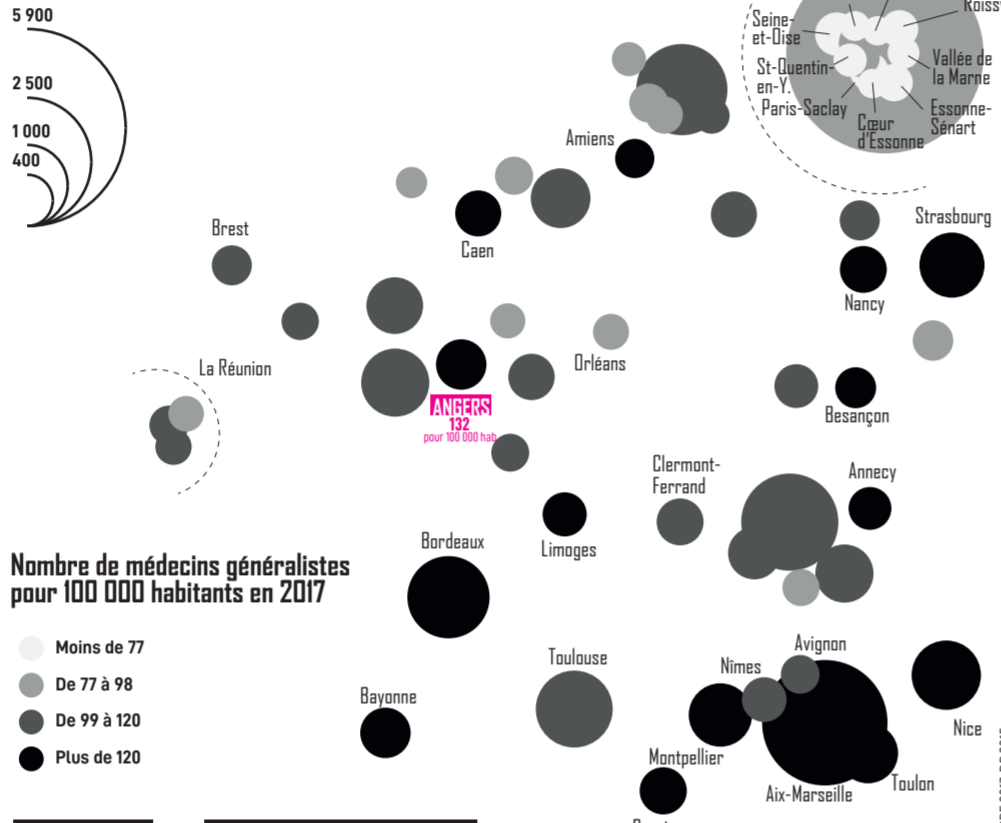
5 900
2 500
1 000
400

Seine-et-Oise
Roiss
Vallée de la Marne
St-Quentin-en-Y.
Paris-Saclay
Cœur d'Essonne
Essonne-Sénart

Amiens
Brest
Caen
Strasbourg
Nancy
La Réunion
Orléans
ANGERS
132
pour 100 000 hab
Besançon
Clermont-Ferrand
Annecy
Limoges
Bordeaux

Nombre de médecins généralistes pour 100 000 habitants en 2017

Moins de 77
De 77 à 98
De 99 à 120
Plus de 120

Toulouse
Avignon
Nîmes
Bayonne
Nice
Montpellier
Toulon
Aix-Marseille